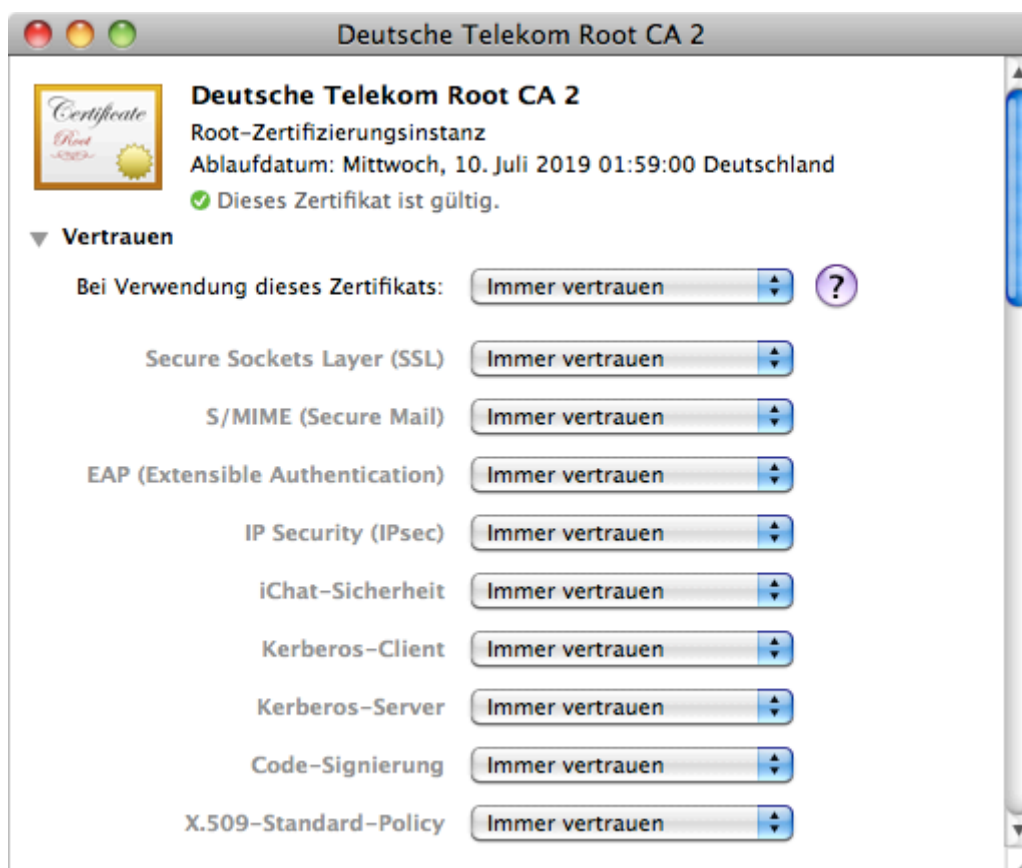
Deutsche Telekom Root CA 2

Certificate
Root

Deutsche Telekom Root CA 2
Root-Zertifizierungsinstanz
Ablaufdatum: Mittwoch, 10. Juli 2019 01:59:00 Deutschland
Dieses Zertifikat ist gültig.

Vertrauen

Bei Verwendung dieses Zertifikats: Immer vertrauen ?

Secure Sockets Layer (SSL) Immer vertrauen
S/MIME (Secure Mail) Immer vertrauen
EAP (Extensible Authentication) Immer vertrauen
IP Security (IPsec) Immer vertrauen
iChat-Sicherheit Immer vertrauen
Kerberos-Client Immer vertrauen
Kerberos-Server Immer vertrauen
Code-Signierung Immer vertrauen
X.509-Standard-Policy Immer vertrauen